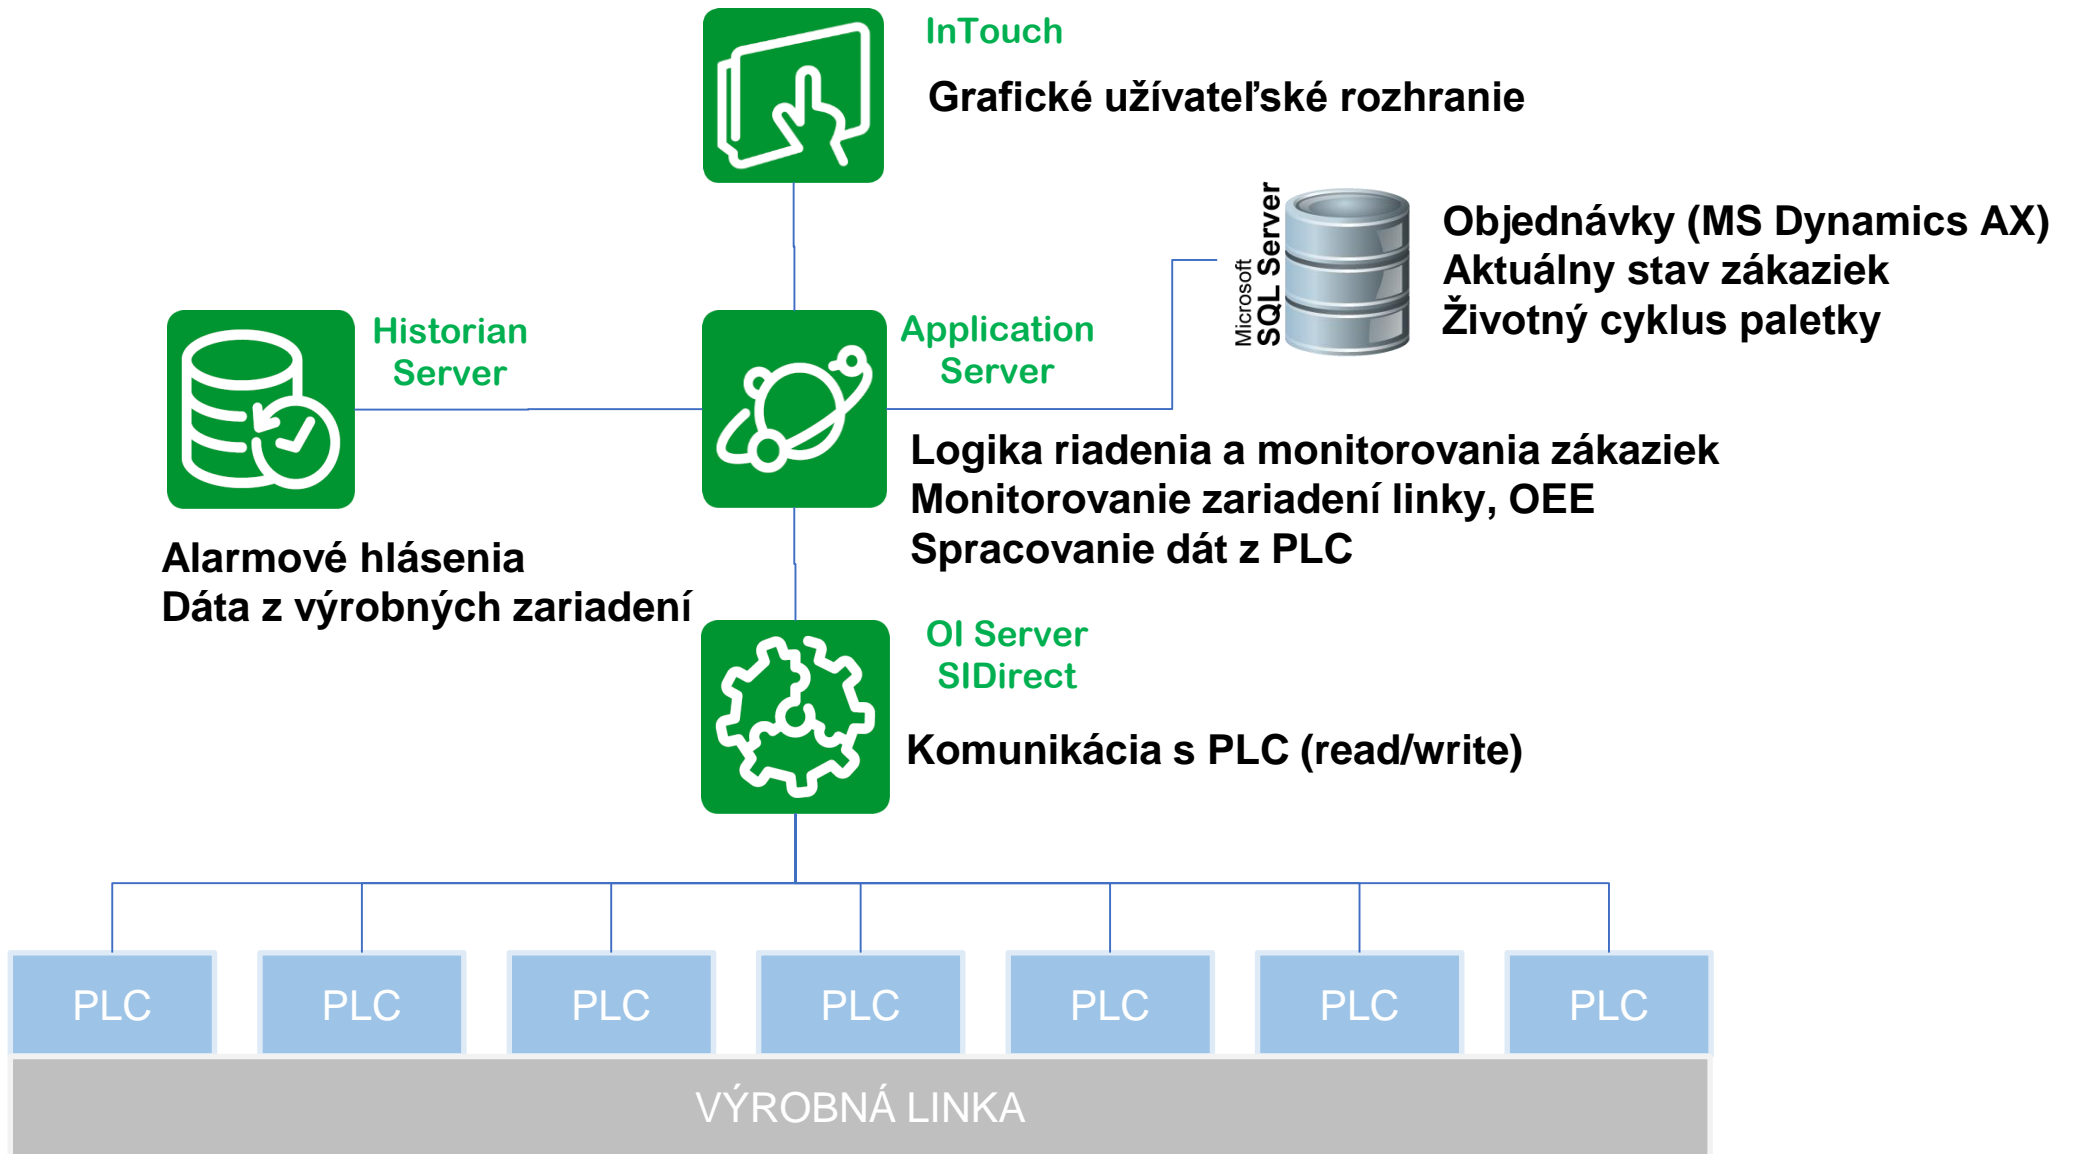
InTouch

Grafické užívateľské rozhranie

Microsoft SQL Server

Objednávky (MS Dynamics AX)
Aktuálny stav zákaziek
Životný cyklus paletky

Historian Server

Application Server

Logika riadenia a monitorovania zákaziek
Monitorovanie zariadení linky, OEE
Spracovanie dát z PLC

Alarmové hlásenia
Dáta z výrobných zariadení

OI Server SIDirect

Komunikácia s PLC (read/write)

PLC PLC PLC PLC PLC PLC PLC

VÝROBNÁ LINKA